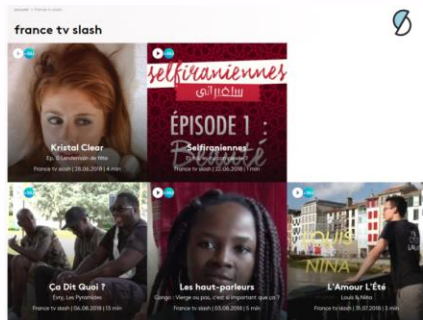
france tv slash

Kristal Clear
Ep. 8 Lendemain de fête
France tv slash | 28.06.2018 | 4 min

selfiraniennes
سلفيرانی
ÉPISODE 1
Selfiraniennes
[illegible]
France tv slash | 02.06.2018 | 5 min

Ça Dit Quoi ?
Evry, Les Pyramides
France tv slash | 04.08.2018 | 11 min

Les haut-parleurs
Congo : Vierge ou pas, c'est si important que ça ?
France tv slash | 03.08.2018 | 5 min

L'Amour L'Été
Louis & Nina
France tv slash | 31.07.2018 | 5 min

LOUIS NINA